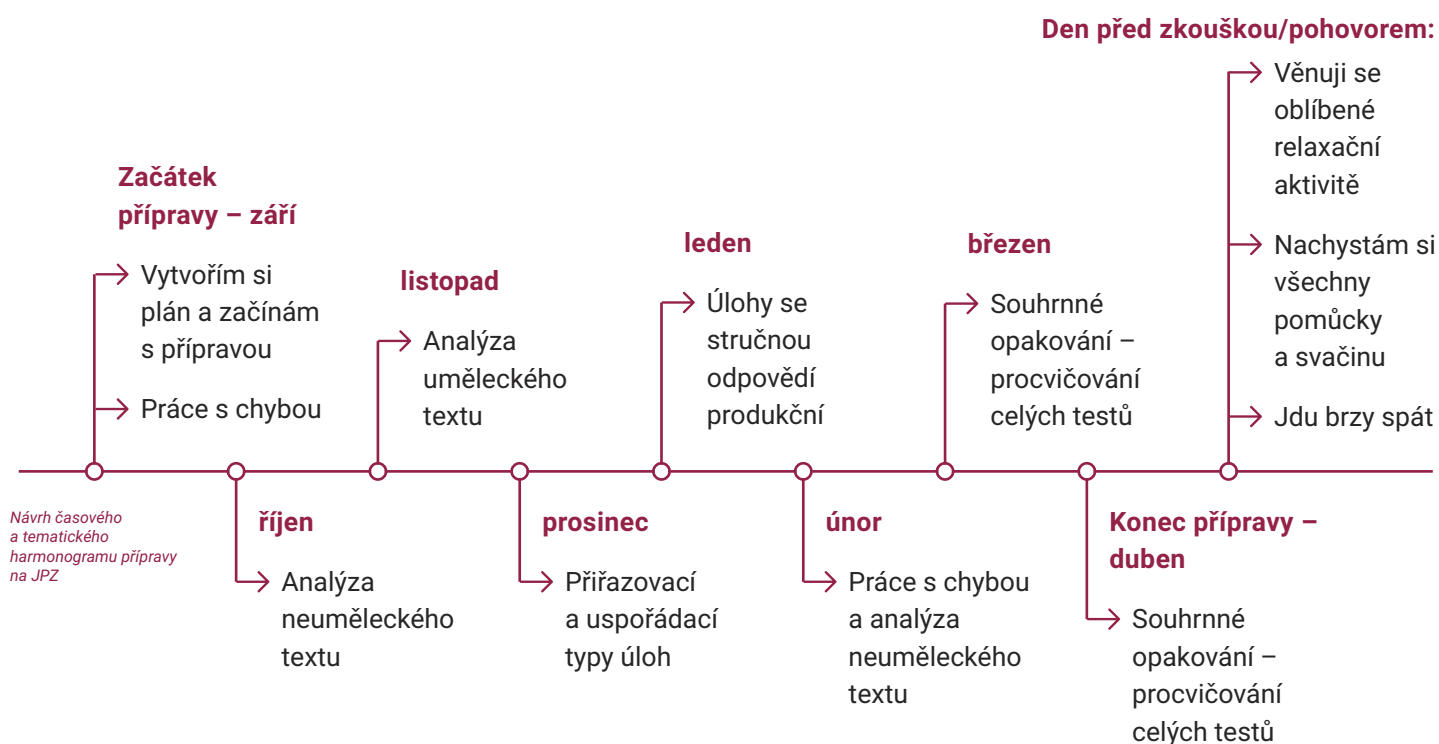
Den před zkouškou/pohovorem:

Věnuji se oblíbené relaxační aktivitě

Nachystám si všechny pomůcky a svačinu

Jdu brzy spát

Začátek přípravy – září

Vytvořím si plán a začínám s přípravou

Práce s chybou

listopad

Analýza uměleckého textu

leden

Úlohy se stručnou odpovědí produkční

březen

Souhrnné opakování – procvičování celých testů

Návrh časového a tematického harmonogramu přípravy na JPZ

říjen

Analýza neuměleckého textu

prosinec

Přiřazovací a uspořádací typy úloh

únor

Práce s chybou a analýza neuměleckého textu

Konec přípravy – duben

Souhrnné opakování – procvičování celých testů